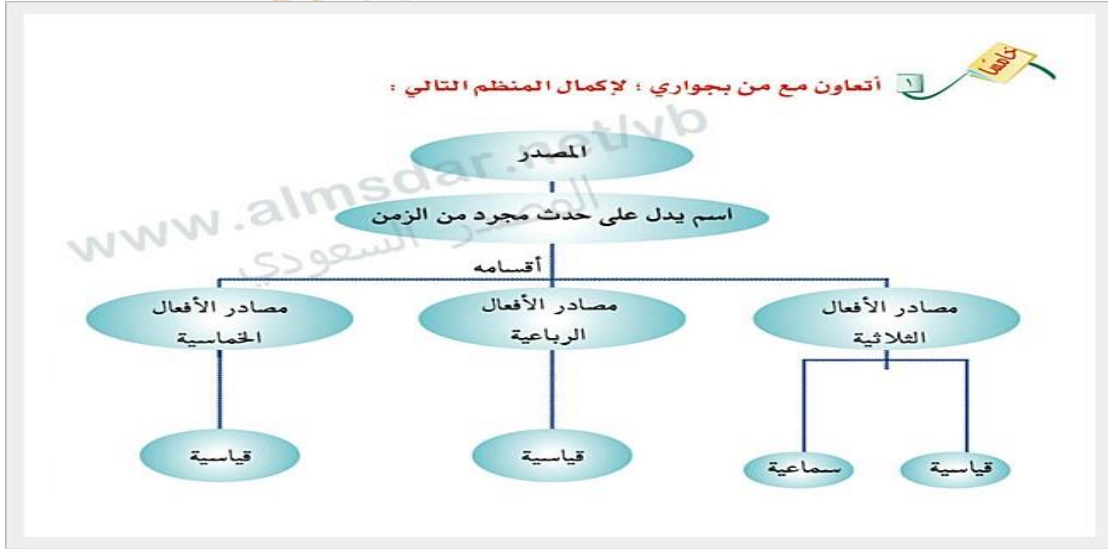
تأمل

١ أتعاون مع من بجواري ؛ لإكمال المنظم التالي :

المصدر

اسم يدل على حدث مجرد من الزمن

أقسامه

مصادر الأفعال الثلاثية

مصادر الأفعال الرباعية

مصادر الأفعال الخماسية

قياسية

سماعية

قياسية

قياسية

www.almsdar.net/vb
المصدر السعودي